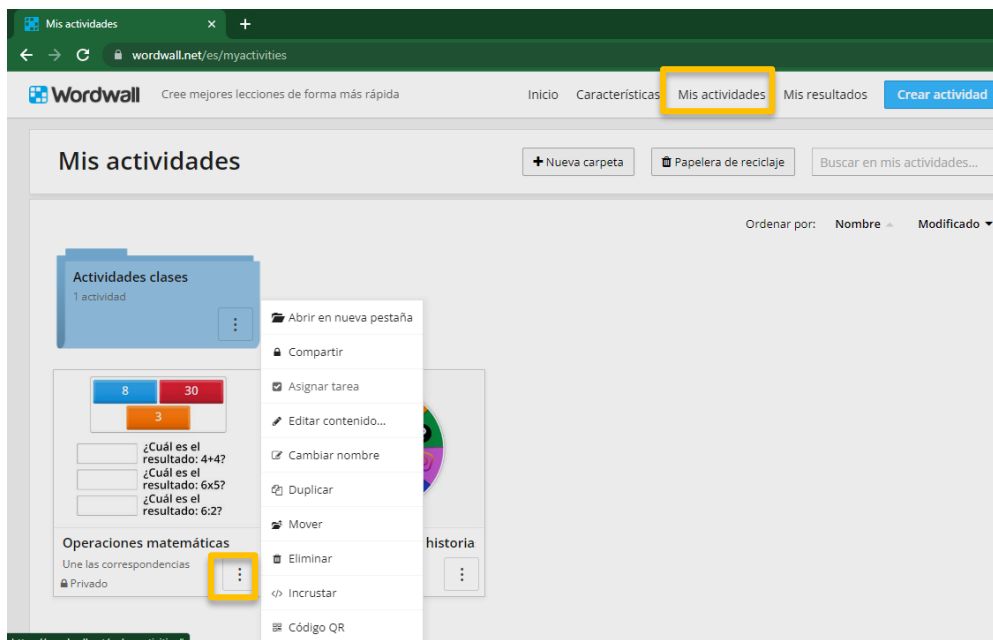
Mis actividades
wordwall.net/es/myactivities
Wordwall
Cree mejores lecciones de forma más rápida
Inicio
Características
Mis actividades
Mis resultados
Crear actividad

Mis actividades
Nueva carpeta
Papelera de reciclaje
Buscar en mis actividades...

Ordenar por:
Nombre
Modificado

Actividades clases
1 actividad

Abrir en nueva pestaña
Compartir
Asignar tarea
Editar contenido...
Cambiar nombre
Duplicar
Mover
Eliminar
Incrustar
Código QR

8
30
3
¿Cuál es el resultado: 4+4?
¿Cuál es el resultado: 6x5?
¿Cuál es el resultado: 6:2?
Operaciones matemáticas
Une las correspondencias
Privado

historia